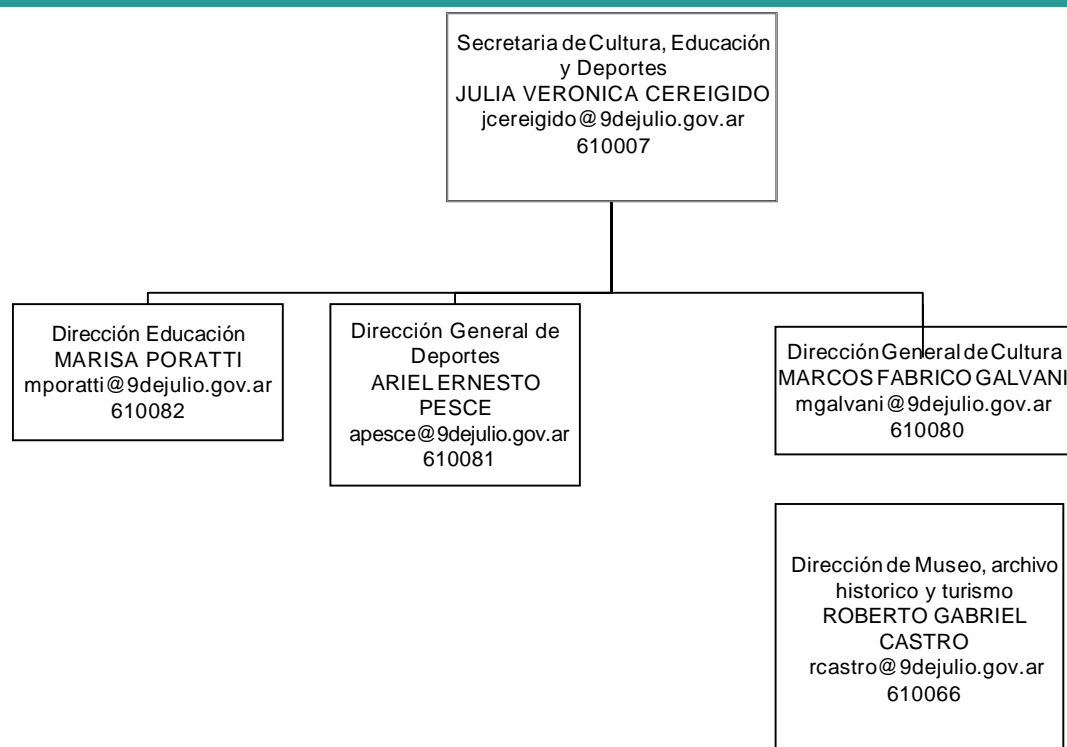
Secretaria de Cultura, Educación y Deportes
JULIA VERONICA CEREIGIDO
jcereigido@9dejulio.gov.ar
610007

Dirección Educación
MARISA PORATTI
mporatti@9dejulio.gov.ar
610082

Dirección General de Deportes
ARIEL ERNESTO PESCE
apesce@9dejulio.gov.ar
610081

Dirección General de Cultura
MARCOS FABRICO GALVANI
mgalvani@9dejulio.gov.ar
610080

Dirección de Museo, archivo historico y turismo
ROBERTO GABRIEL CASTRO
rcastro@9dejulio.gov.ar
610066